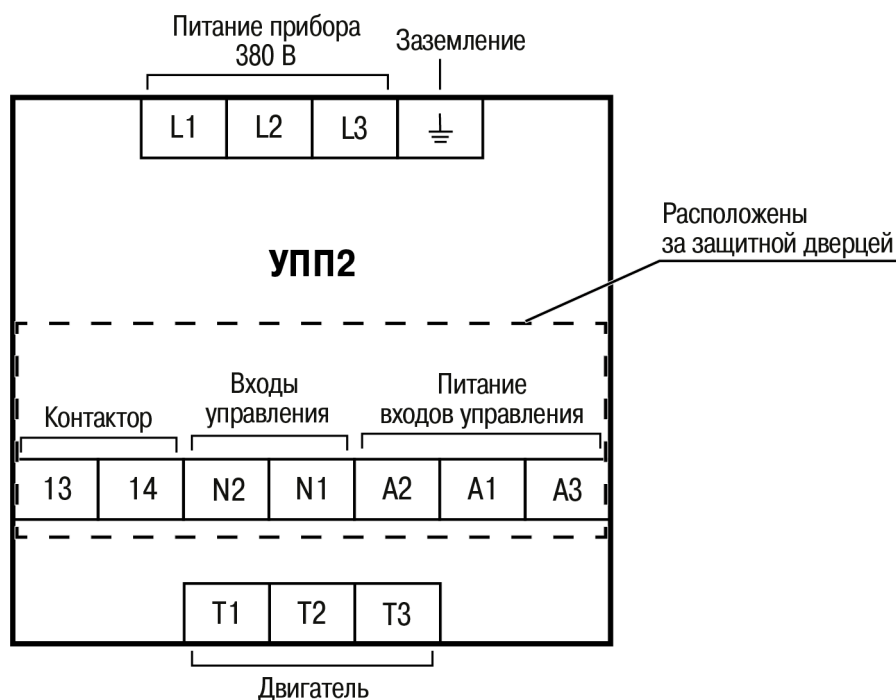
Питание прибора
380 В

Заземление

L1 L2 L3 ⏚

Расположены
за защитной дверцей

УПП2

Контактор

Входы
управления

Питание
входов управления

| 13 | 14 | N2 | N1 | A2 | A1 | A3 |
|---|---|---|---|---|---|---|

| T1 | T2 | T3 |
|---|---|---|

Двигатель